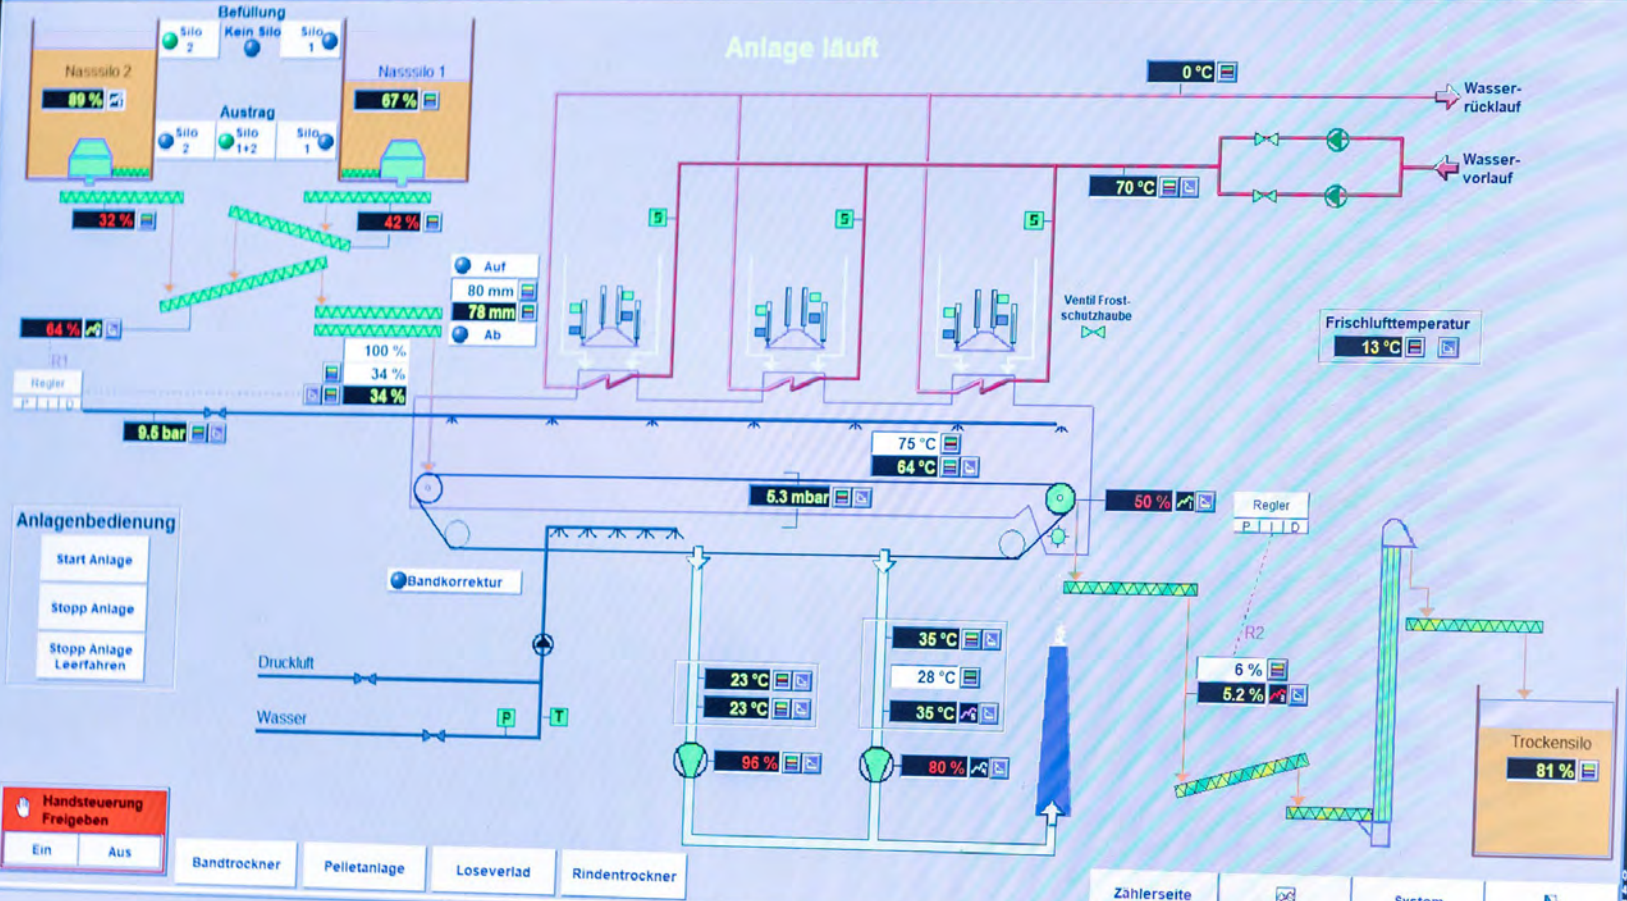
Befüllung
Silo 2
Kein Silo
Silo 1
Nasssilo 2
89 %
Nasssilo 1
67 %
Austrag
Silo 2
Silo 1+2
Silo 1
Anlage läuft
0 °C
Wasserrücklauf
Wasservorlauf
70 °C
32 %
42 %
S
S
S
Auf
80 mm
78 mm
Ab
64 %
R1
Regler
P I D
100 %
34 %
34 %
Ventil Frostschutzhaube
Frischlufttemperatur
13 °C
9.6 bar
75 °C
64 °C
6.3 mbar
50 %
Regler
P I D
Anlagenbedienung
Start Anlage
Stopp Anlage
Stopp Anlage Leerfahren
Bandkorrektur
Druckluft
Wasser
P
T
23 °C
23 °C
35 °C
28 °C
35 °C
R2
6 %
5.2 %
96 %
80 %
Trockensilo
81 %
Handsteuerung Freigeben
Ein
Aus
Bandtrockner
Pelletanlage
Loseverlad
Rindentrockner
Zählerseite
System